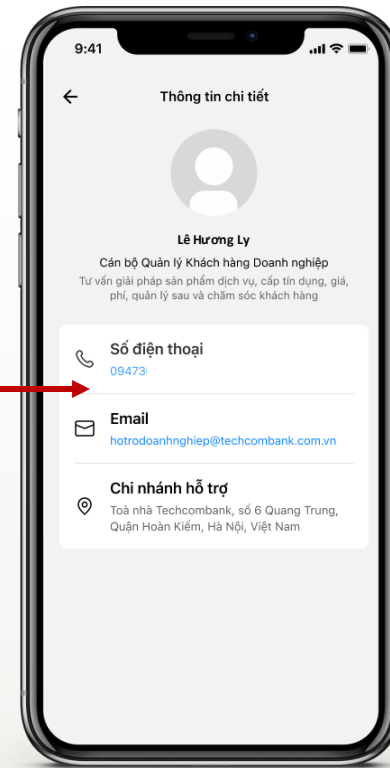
9:41

Thông tin chi tiết

Lê Hương Ly

Cán bộ Quản lý Khách hàng Doanh nghiệp

Tư vấn giải pháp sản phẩm dịch vụ, cấp tín dụng, giá, phí, quản lý sau và chăm sóc khách hàng

Số điện thoại

09473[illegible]

Email

hotrodoanhnghiep@techcombank.com.vn

Chi nhánh hỗ trợ

Toà nhà Techcombank, số 6 Quang Trung, Quận Hoàn Kiếm, Hà Nội, Việt Nam